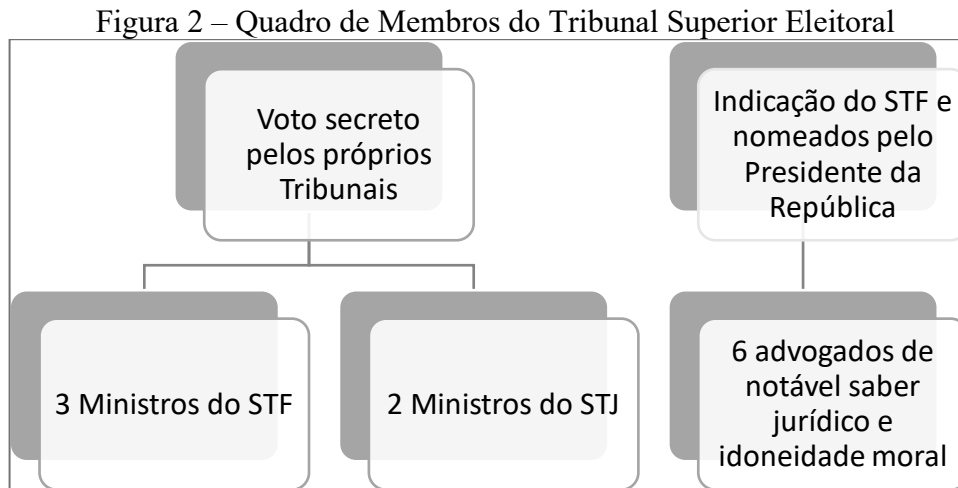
Figura 2 – Quadro de Membros do Tribunal Superior Eleitoral

Voto secreto pelos próprios Tribunais

3 Ministros do STF

2 Ministros do STJ

Indicação do STF e nomeados pelo Presidente da República

6 advogados de notável saber jurídico e idoneidade moral